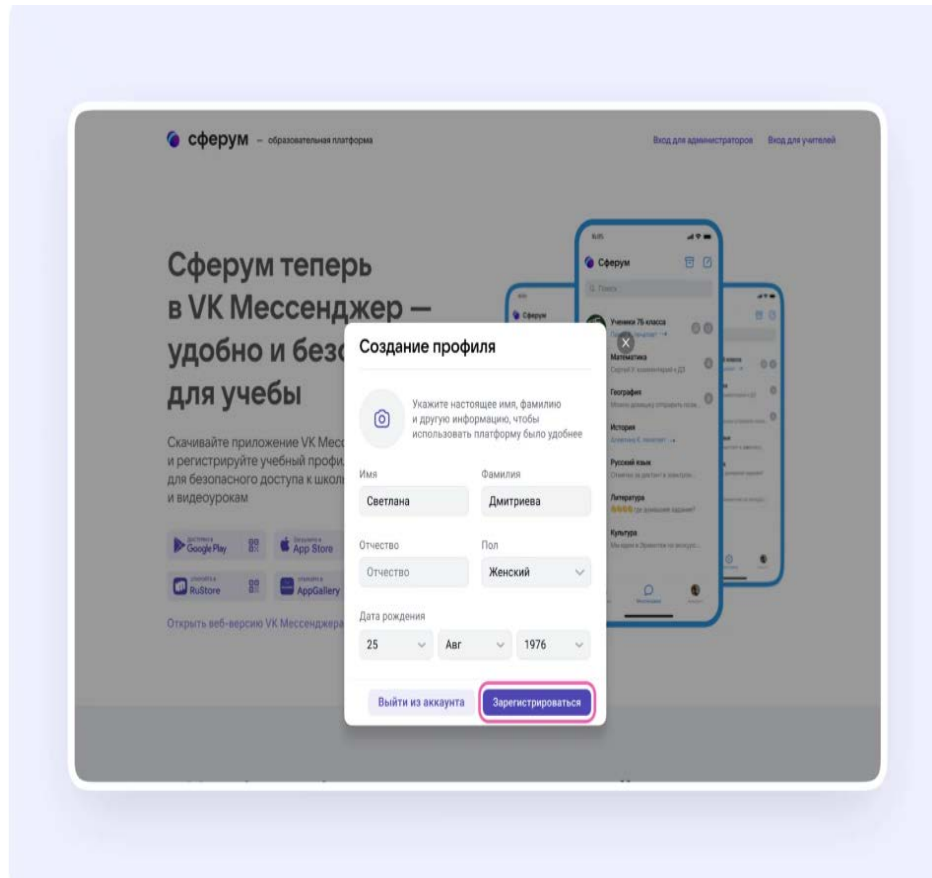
сферум – образовательная платформа

Вход для администраторов Вход для учителей

Сферум теперь в VK Мессенджер — удобно и безо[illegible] для учебы

Скачивайте приложение VK Месс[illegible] и регистрируйте учебный профи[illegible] для безопасного доступа к школ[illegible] и видеоурокам

Google Play
App Store
RuStore
AppGallery

Открыть веб-версию VK Мессенджера

Сферум

Ученики 7Б класса
Математика
География
История
Русский язык
Литература
Культура

Создание профиля

Укажите настоящее имя, фамилию и другую информацию, чтобы использовать платформу было удобнее

Имя
Светлана

Фамилия
Дмитриева

Отчество
Отчество

Пол
Женский

Дата рождения
25
Авг
1976

Выйти из аккаунта
Зарегистрироваться